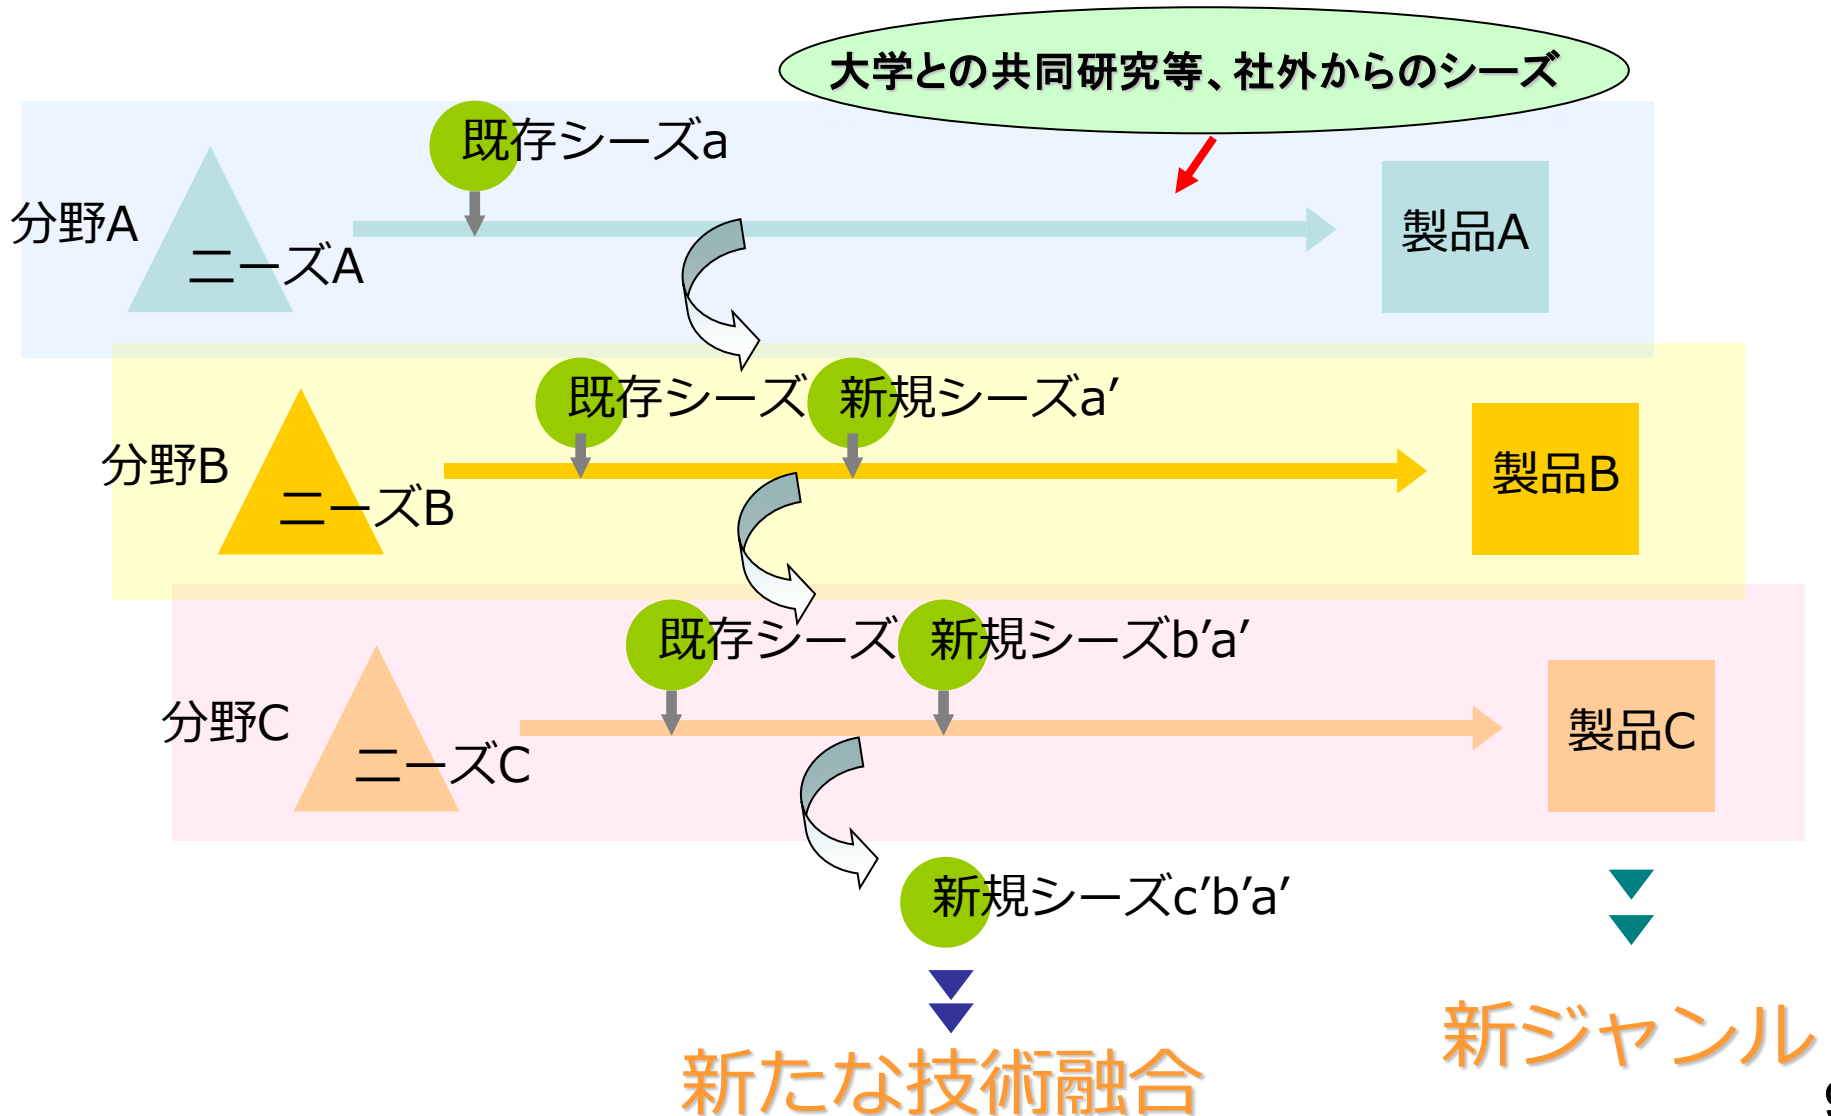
大学との共同研究等、社外からのシーズ

既存シーズa

分野A

ニーズA

製品A

既存シーズ 新規シーズa′

分野B

ニーズB

製品B

既存シーズ 新規シーズb′a′

分野C

ニーズC

製品C

新規シーズc′b′a′

新たな技術融合

新ジャンル

9